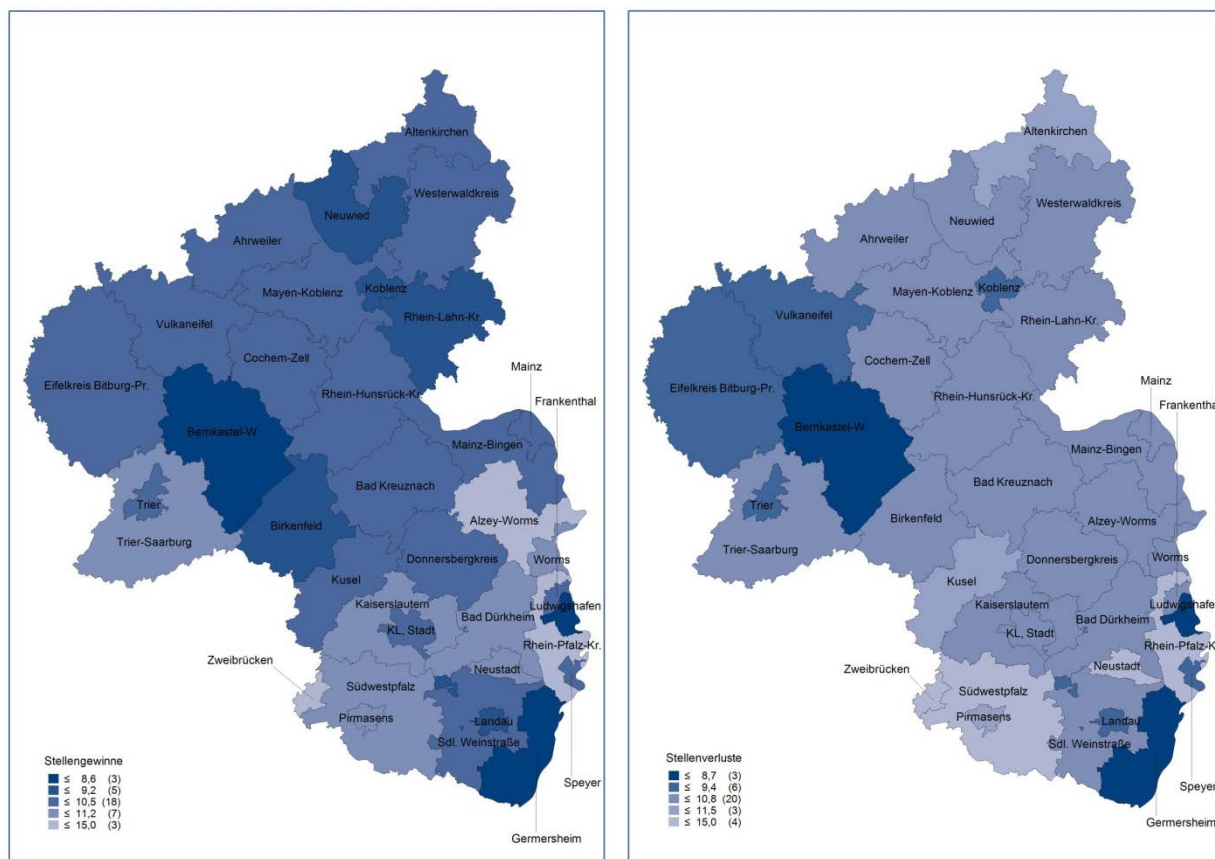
Altenkirchen
Westerwaldkreis
Neuwied
Ahrweiler
Mayen-Koblenz
Koblenz
Rhein-Lahn-Kr.
Vulkaneifel
Cochem-Zell
Eifelkreis Bitburg-Pr.
Rhein-Hunsrück-Kr.
Mainz
Frankenthal
Bernkastel-W.
Mainz-Bingen
Bad Kreuznach
Trier
Birkenfeld
Alzey-Worms
Trier-Saarburg
Donnersbergkreis
Worms
Kusel
Kaiserslautern
Ludwigshafen
KL, Stadt
Bad Dürkheim
Rhein-Pfalz-Kr.
Zweibrücken
Neustadt
Südwestpfalz
Pirmasens
Landau
Sdl. Weinstraße
Speyer
Germersheim

Stellengewinne
≤ 8,6 (3)
≤ 9,2 (5)
≤ 10,5 (18)
≤ 11,2 (7)
≤ 15,0 (3)

Altenkirchen
Westerwaldkreis
Neuwied
Ahrweiler
Mayen-Koblenz
Koblenz
Rhein-Lahn-Kr.
Vulkaneifel
Cochem-Zell
Eifelkreis Bitburg-Pr.
Rhein-Hunsrück-Kr.
Mainz
Frankentha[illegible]
Bernkastel-W.
Mainz-Bingen
Bad Kreuznach
Trier
Birkenfeld
Alzey-Worms
Trier-Saarburg
Donnersbergkreis
Worms
Kusel
Kaiserslautern
Ludwigshafe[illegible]
KL, Stadt
Bad Dürkheim
Rhein-Pfalz-K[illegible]
Zweibrücken
Neustadt
Südwestpfalz
Pirmasens
Landau
Sdl. Weinstraße
Speyer
Germersheim

Stellenverluste
≤ 8,7 (3)
≤ 9,4 (6)
≤ 10,8 (20)
≤ 11,5 (3)
≤ 15,0 (4)